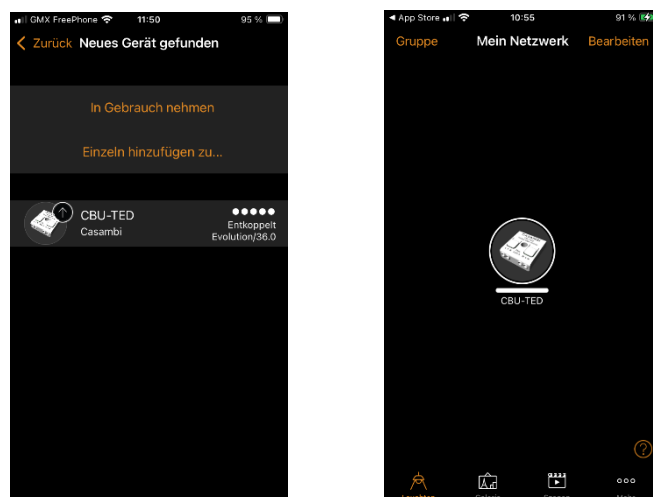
GMX FreePhone 11:50 95 %

Zurück Neues Gerät gefunden

In Gebrauch nehmen

Einzeln hinzufügen zu...

CBU-TED
Casambi

Entkoppelt
Evolution/36.0

◄ App Store 10:55 91 %

Gruppe Mein Netzwerk Bearbeiten

CBU-TED

?

Leuchten Galerie Szenen Mehr